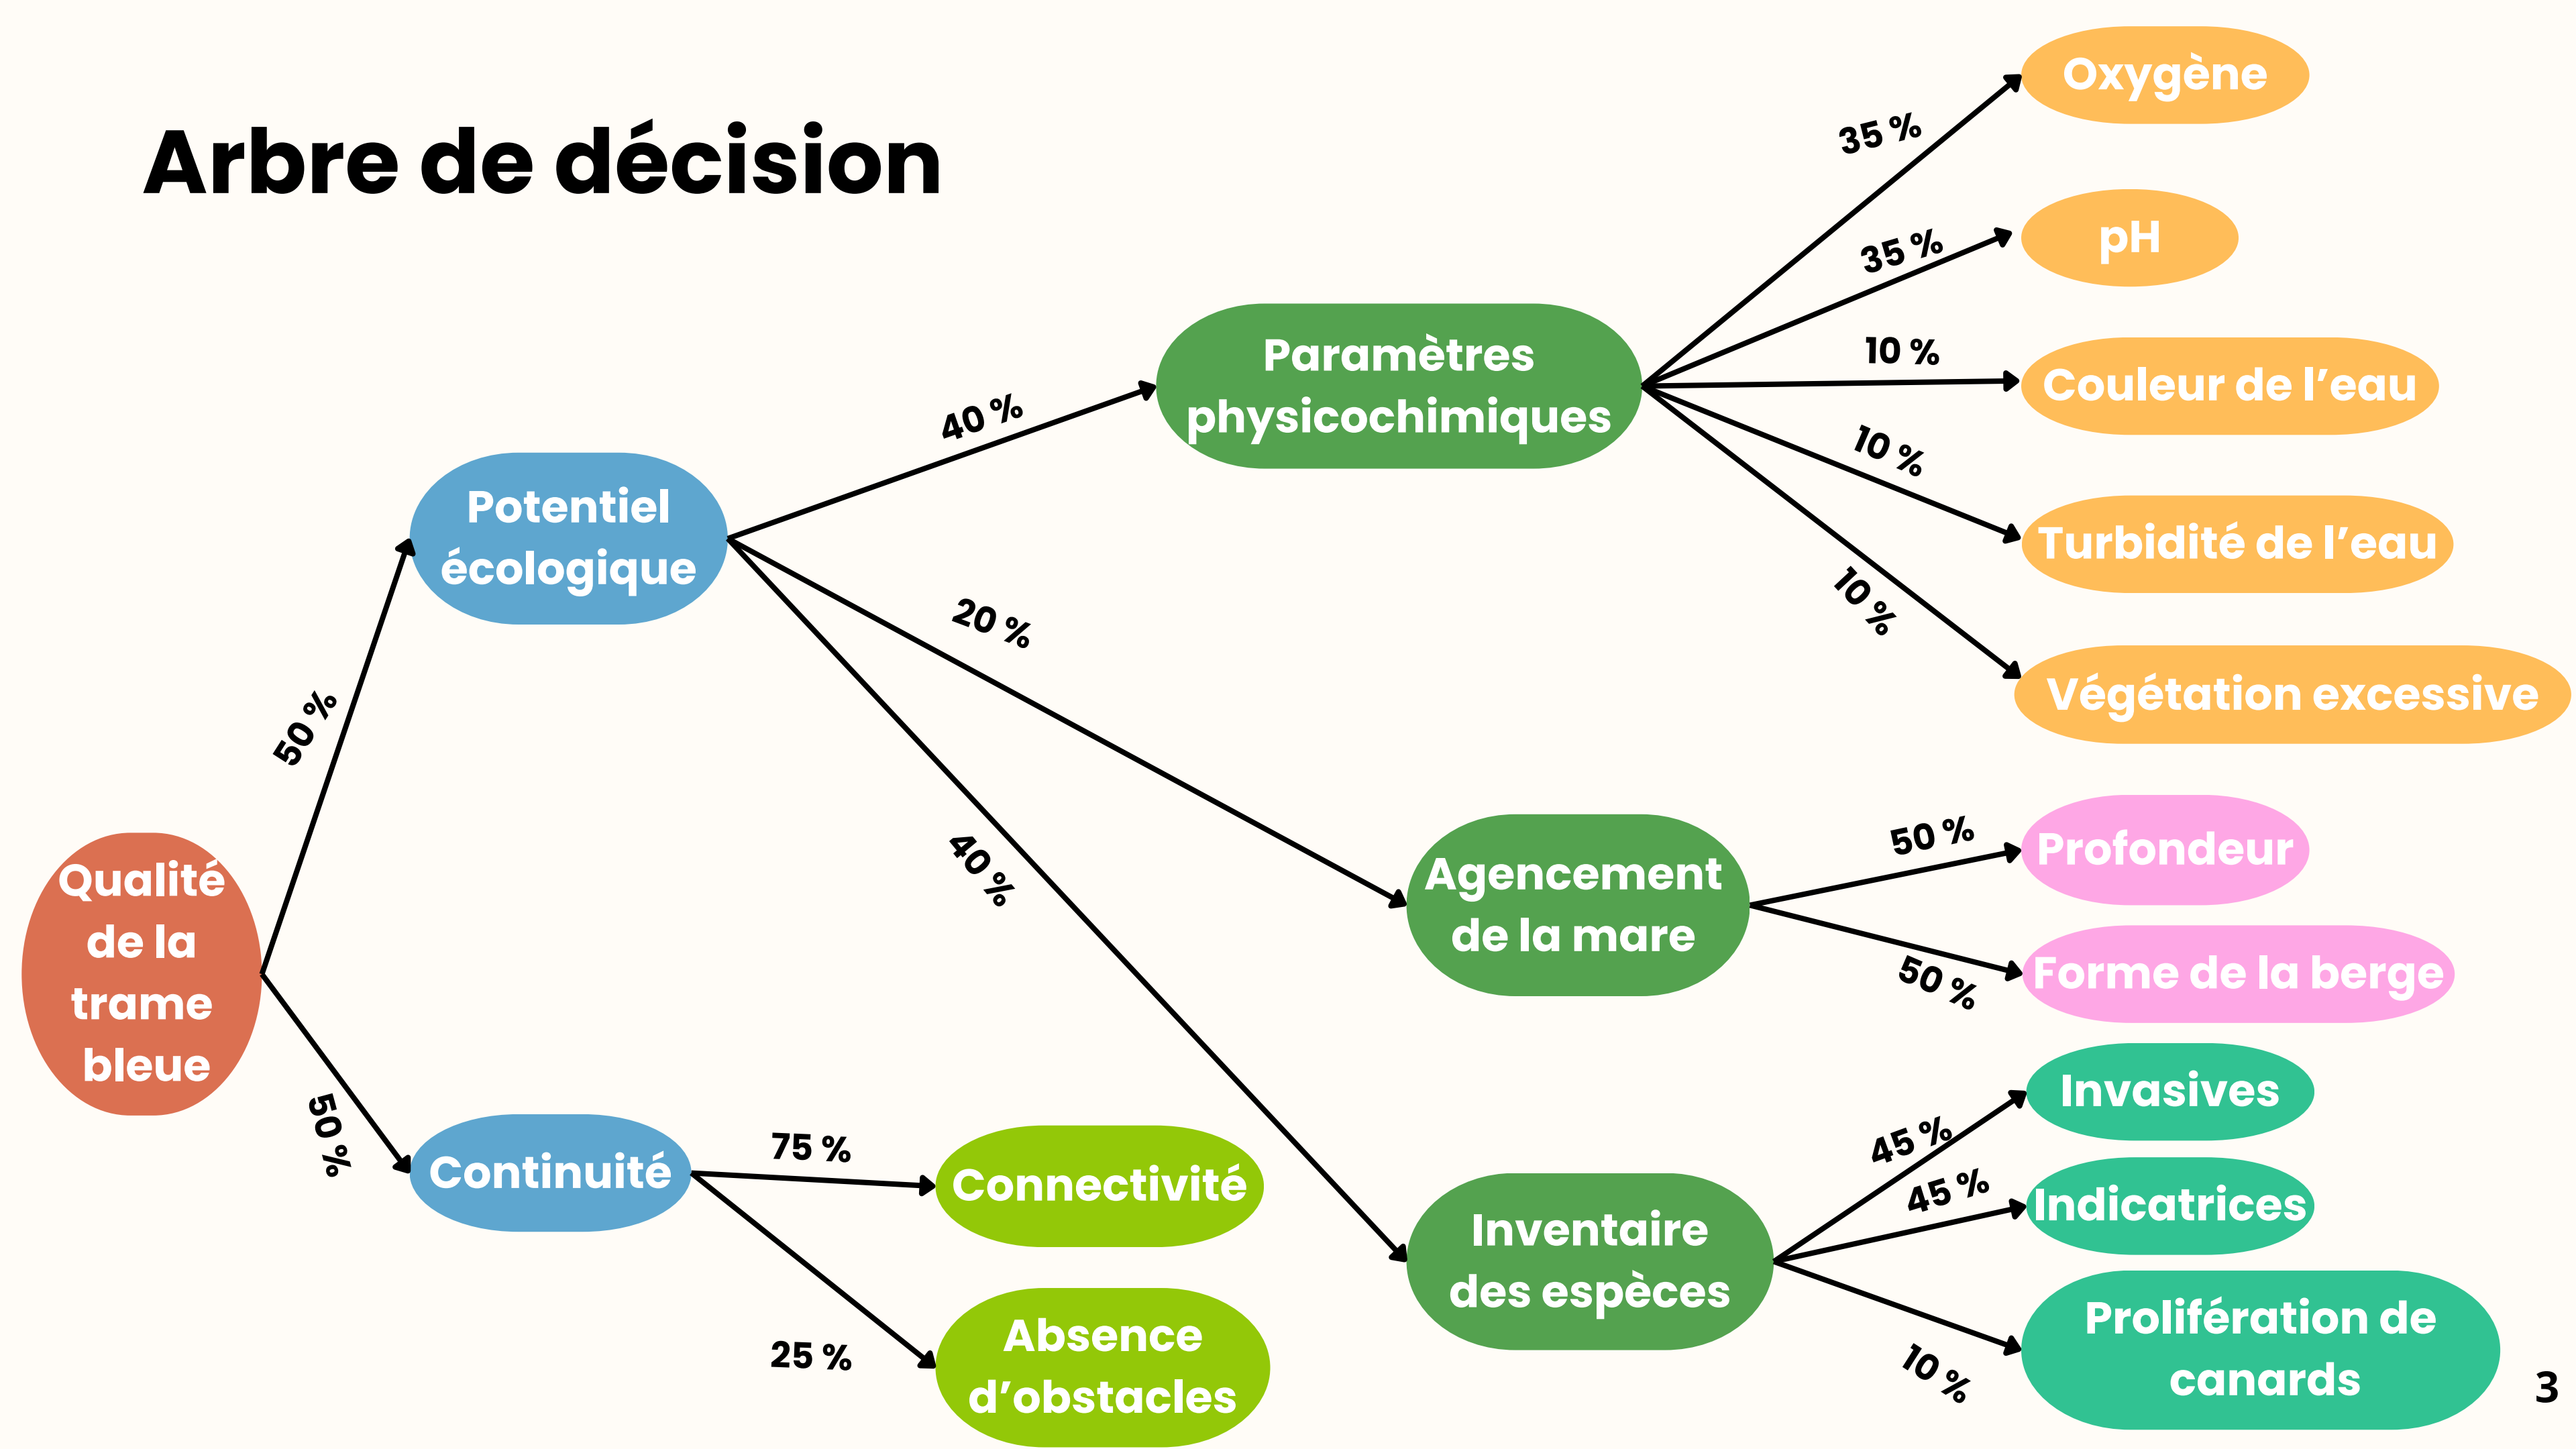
Arbre de décision

Qualité de la trame bleue

50 %

Potentiel écologique

50 %

Continuité

40 %

Paramètres physicochimiques

35 %

Oxygène

35 %

pH

10 %

Couleur de l’eau

10 %

Turbidité de l’eau

10 %

Végétation excessive

20 %

Agencement de la mare

50 %

Profondeur

50 %

Forme de la berge

40 %

Inventaire des espèces

45 %

Invasives

45 %

Indicatrices

10 %

Prolifération de canards

75 %

Connectivité

25 %

Absence d’obstacles

3